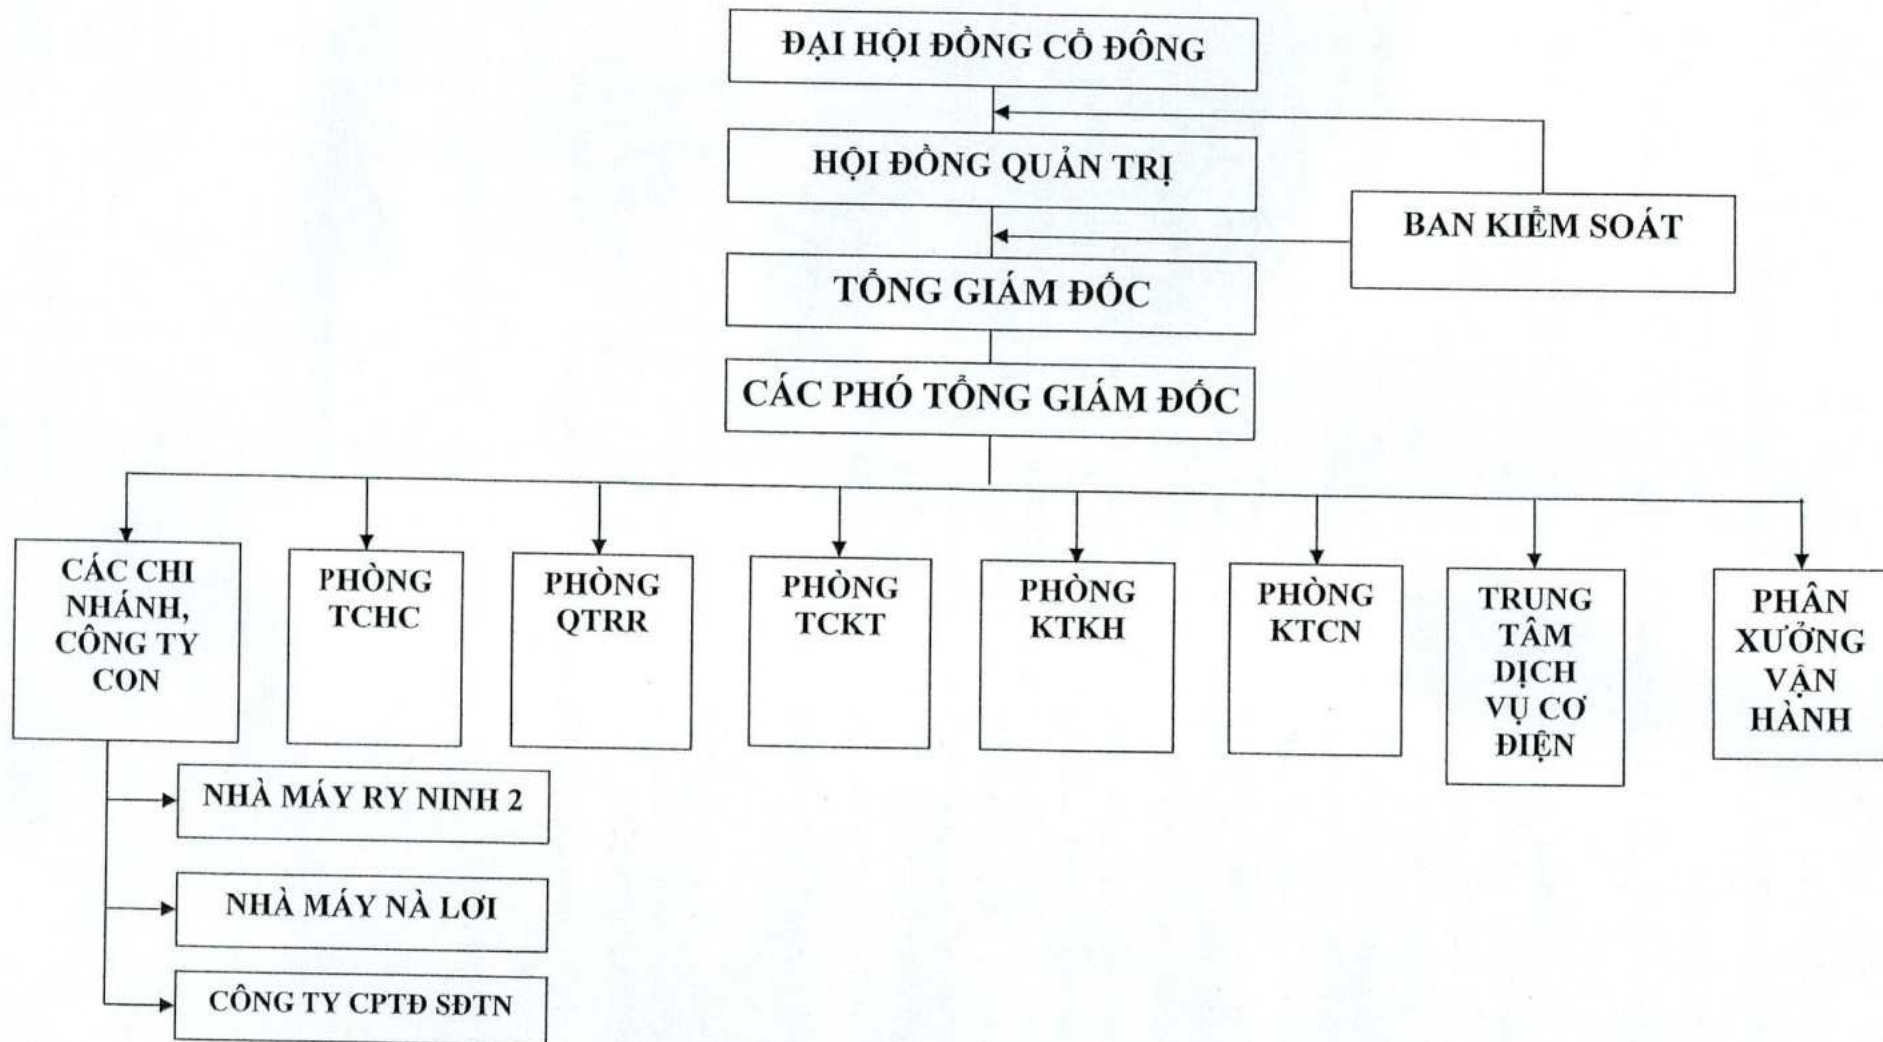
ĐẠI HỘI ĐỒNG CỔ ĐÔNG

HỘI ĐỒNG QUẢN TRỊ

BAN KIỂM SOÁT

TỔNG GIÁM ĐỐC

CÁC PHÓ TỔNG GIÁM ĐỐC

CÁC CHI NHÁNH, CÔNG TY CON

PHÒNG TCHC

PHÒNG QTRR

PHÒNG TCKT

PHÒNG KTKH

PHÒNG KTCN

TRUNG TÂM DỊCH VỤ CƠ ĐIỆN

PHÂN XƯỞNG VẬN HÀNH

NHÀ MÁY RY NINH 2

NHÀ MÁY NÀ LƠI

CÔNG TY CPTĐ SĐTN